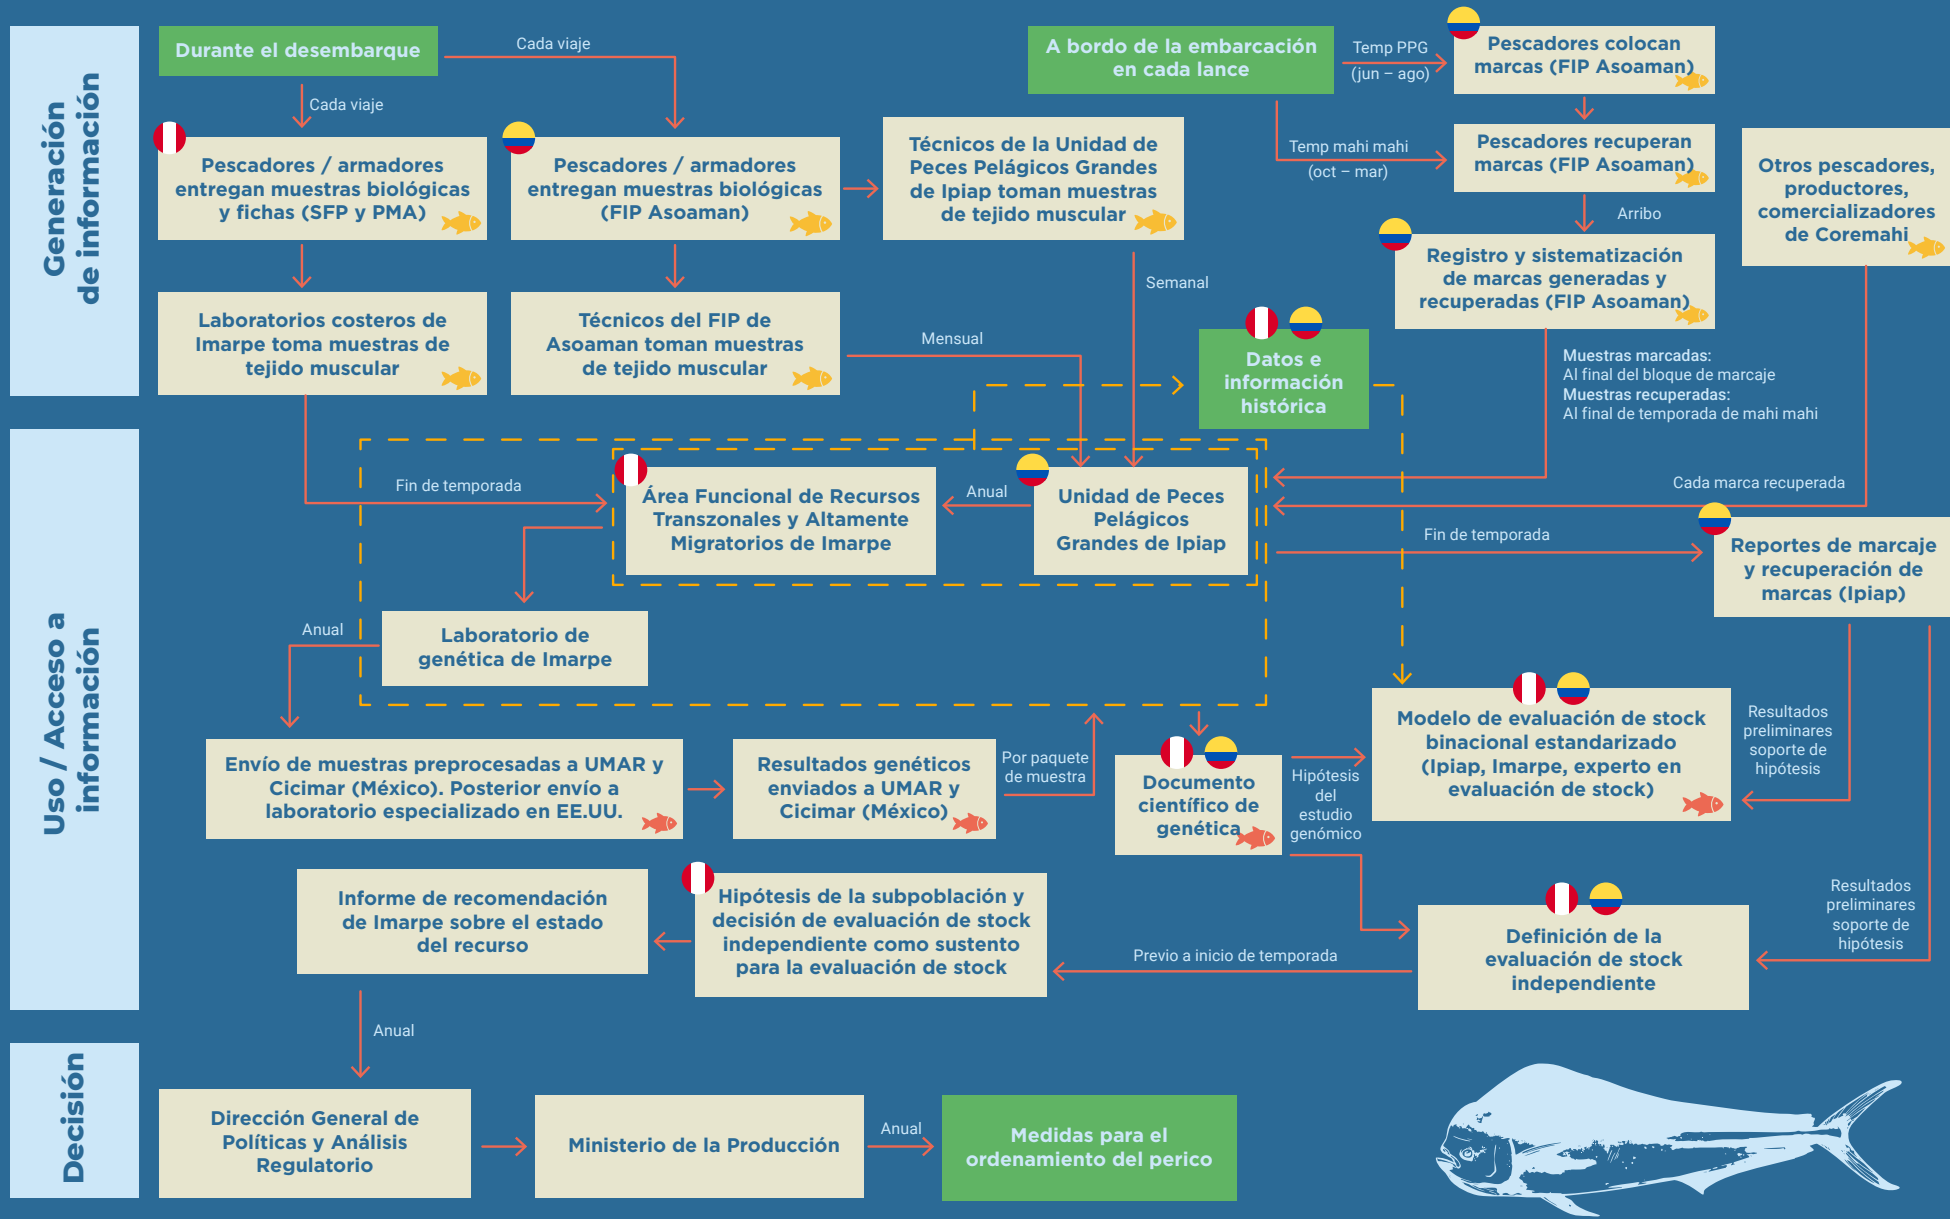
Generación de información

Durante el desembarque

Cada viaje

Cada viaje

Pescadores / armadores entregan muestras biológicas y fichas (SFP y PMA)

Pescadores / armadores entregan muestras biológicas (FIP Asoaman)

Técnicos de la Unidad de Peces Pelágicos Grandes de Ipiap toman muestras de tejido muscular

A bordo de la embarcación en cada lance

Temp PPG (jun – ago)

Pescadores colocan marcas (FIP Asoaman)

Temp mahi mahi (oct – mar)

Pescadores recuperan marcas (FIP Asoaman)

Arribo

Otros pescadores, productores, comercializadores de Coremahi

Registro y sistematización de marcas generadas y recuperadas (FIP Asoaman)

Laboratorios costeros de Imarpe toma muestras de tejido muscular

Técnicos del FIP de Asoaman toman muestras de tejido muscular

Mensual

Semanal

Datos e información histórica

Muestras marcadas:
Al final del bloque de marcaje
Muestras recuperadas:
Al final de temporada de mahi mahi

Uso / Acceso a información

Fin de temporada

Área Funcional de Recursos Transzonales y Altamente Migratorios de Imarpe

Anual

Unidad de Peces Pelágicos Grandes de Ipiap

Cada marca recuperada

Fin de temporada

Reportes de marcaje y recuperación de marcas (Ipiap)

Anual

Laboratorio de genética de Imarpe

Envío de muestras preprocesadas a UMAR y Cicimar (México). Posterior envío a laboratorio especializado en EE.UU.

Resultados genéticos enviados a UMAR y Cicimar (México)

Por paquete de muestra

Documento científico de genética

Hipótesis del estudio genómico

Modelo de evaluación de stock binacional estandarizado (Ipiap, Imarpe, experto en evaluación de stock)

Resultados preliminares soporte de hipótesis

Informe de recomendación de Imarpe sobre el estado del recurso

Hipótesis de la subpoblación y decisión de evaluación de stock independiente como sustento para la evaluación de stock

Previo a inicio de temporada

Definición de la evaluación de stock independiente

Resultados preliminares soporte de hipótesis

Anual

Decisión

Dirección General de Políticas y Análisis Regulatorio

Ministerio de la Producción

Anual

Medidas para el ordenamiento del perico